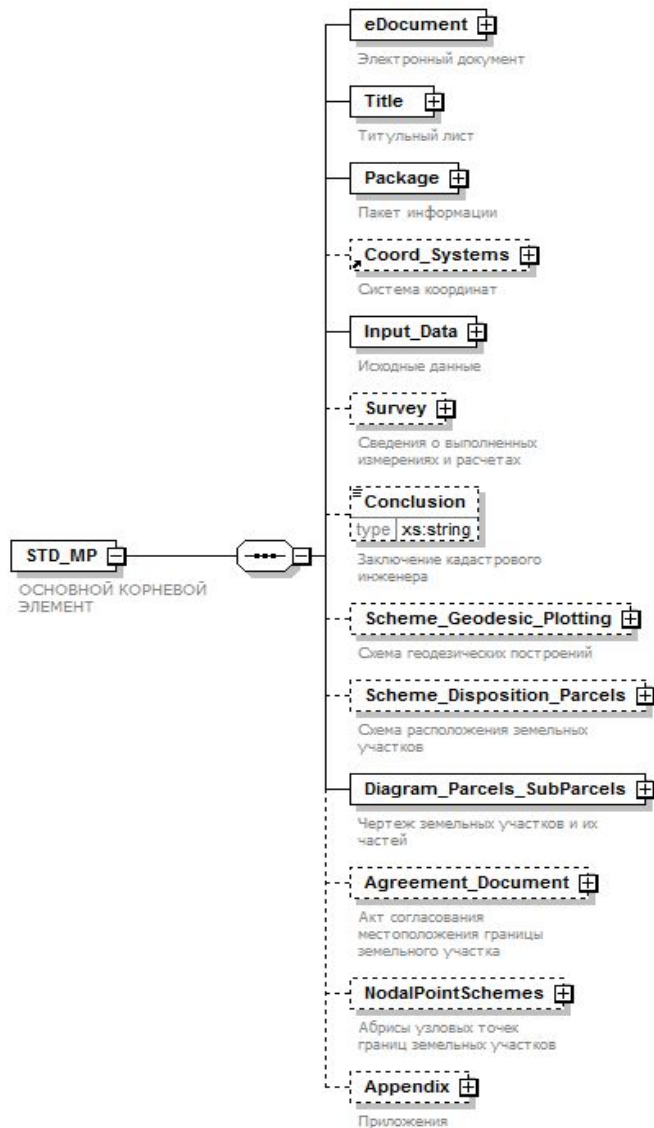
STD_MP

ОСНОВНОЙ КОРНЕВОЙ ЭЛЕМЕНТ

eDocument

Электронный документ

Title

Титульный лист

Package

Пакет информации

Coord_Systems

Система координат

Input_Data

Исходные данные

Survey

Сведения о выполненных измерениях и расчетах

Conclusion

type xs:string

Заключение кадастрового инженера

Scheme_Geodesic_Plotting

Схема геодезических построений

Scheme_Disposition_Parcels

Схема расположения земельных участков

Diagram_Parcels_SubParcels

Чертеж земельных участков и их частей

Agreement_Document

Акт согласования местоположения границы земельного участка

NodalPointSchemes

Абрисы узловых точек границ земельных участков

Appendix

Приложения